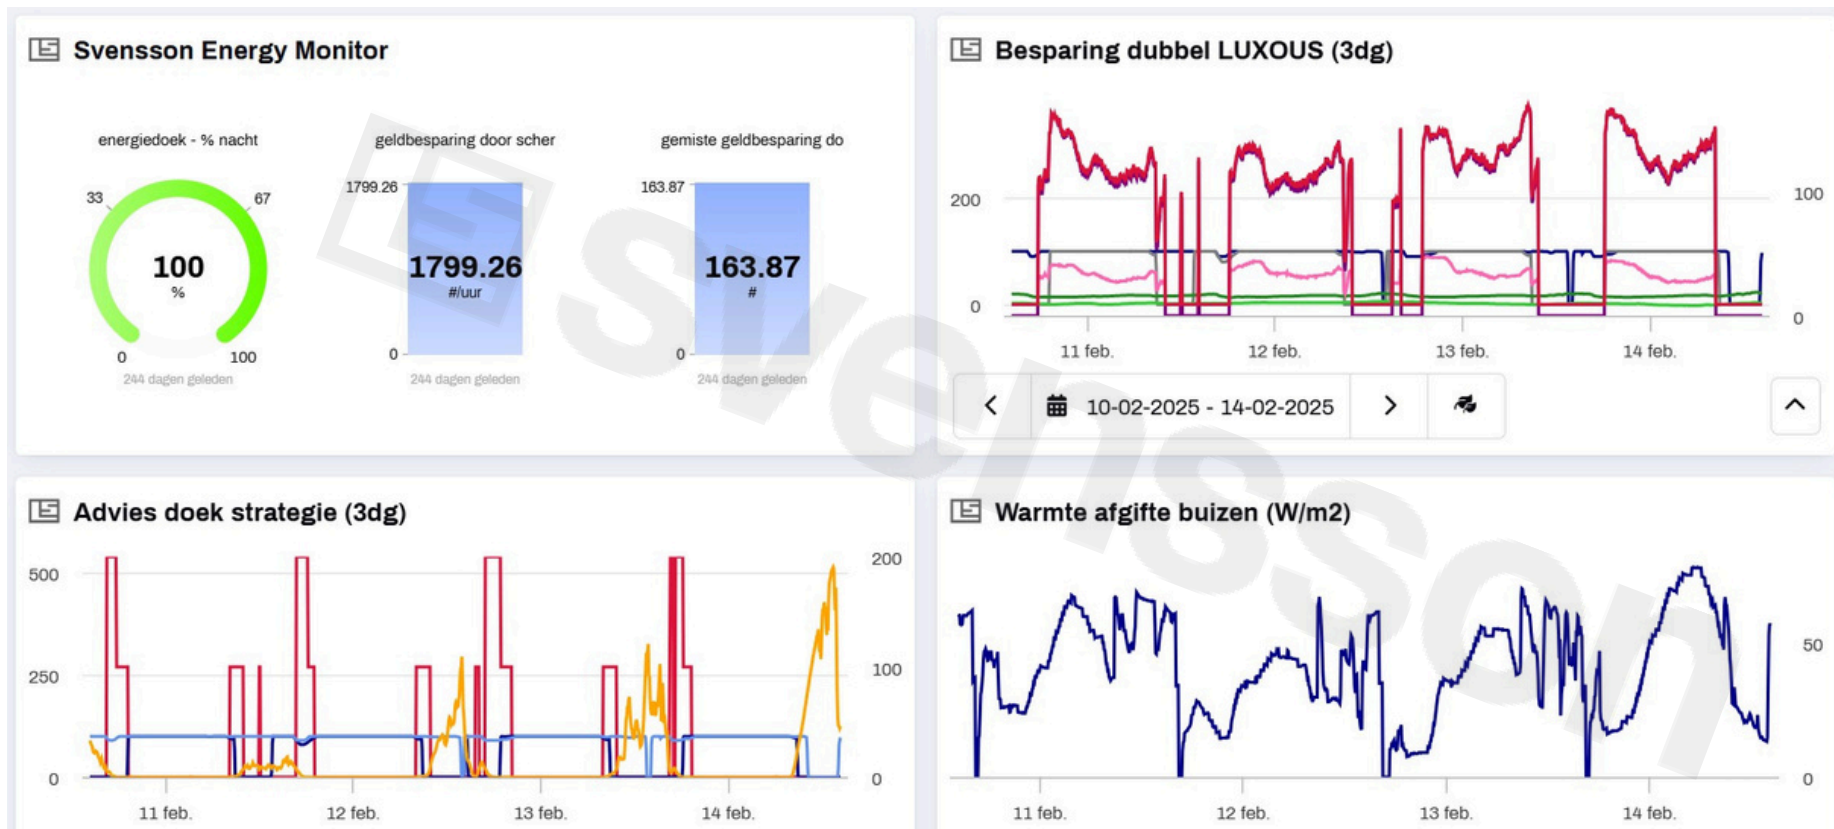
Svensson Energy Monitor

energiedoek - % nacht

33
67
100
%
0
100
244 dagen geleden

geldbesparing door scher

1799.26
1799.26
#/uur
0
244 dagen geleden

gemiste geldbesparing do

163.87
163.87
#
0
244 dagen geleden

Besparing dubbel LUXOUS (3dg)

200
0
100
0
11 feb.
12 feb.
13 feb.
14 feb.

10-02-2025 - 14-02-2025

Advies doek strategie (3dg)

500
250
0
200
100
0
11 feb.
12 feb.
13 feb.
14 feb.

Warmte afgifte buizen (W/m2)

50
0
11 feb.
12 feb.
13 feb.
14 feb.

Svensson